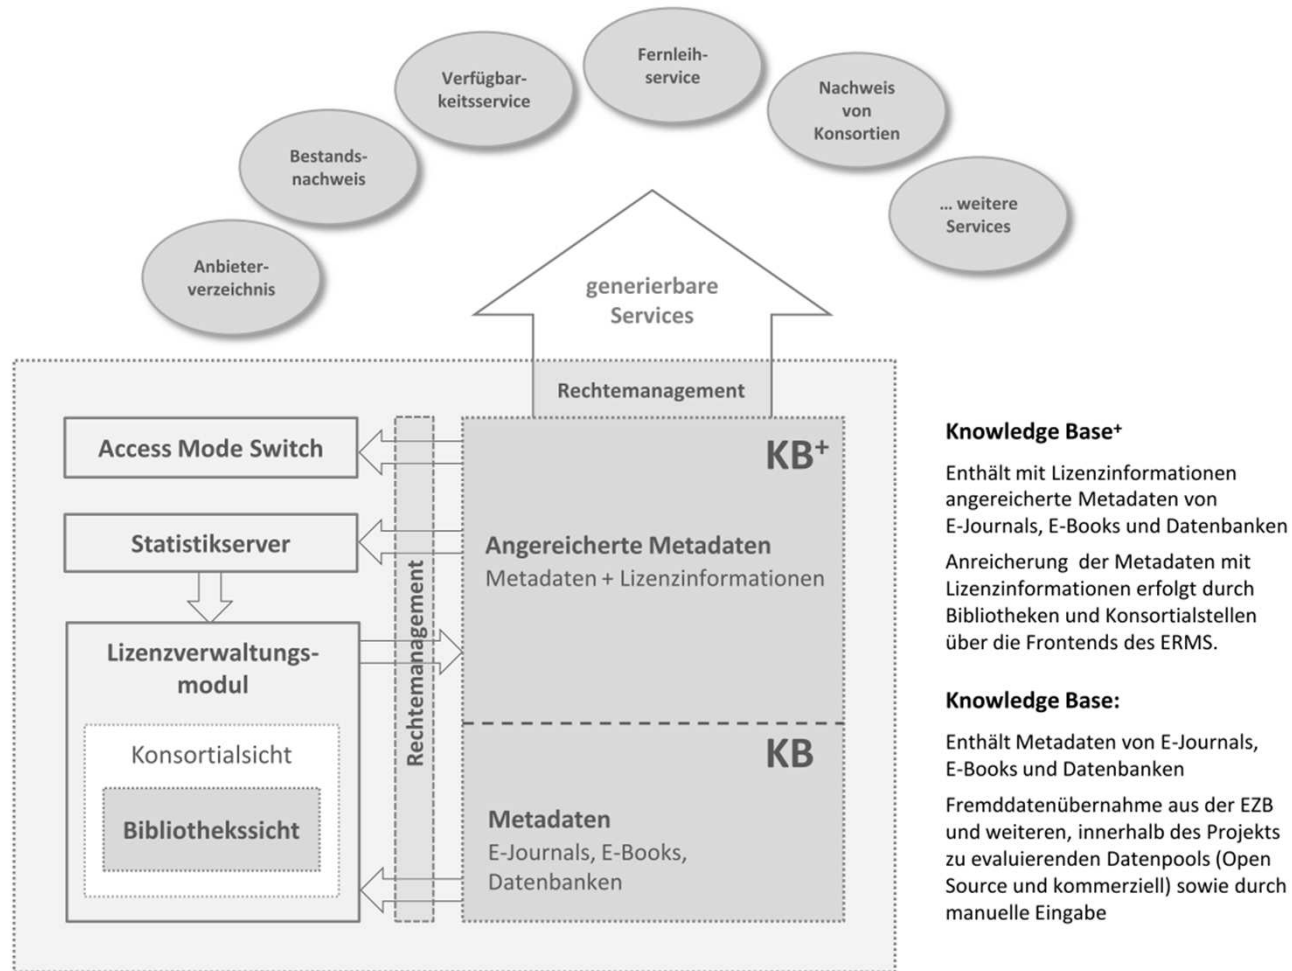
Anbieterverzeichnis

Bestandsnachweis

Verfügbarkeitsservice

Fernleihservice

Nachweis von Konsortien

... weitere Services

generierbare Services

Rechtemanagement

Access Mode Switch

Statistikserver

Lizenzverwaltungsmodul

Konsortialsicht

Bibliothekssicht

Rechtemanagement

$KB^+$

Angereicherte Metadaten
Metadaten + Lizenzinformationen

KB

Metadaten
E-Journals, E-Books, Datenbanken

Knowledge Base$^+$

Enthält mit Lizenzinformationen angereicherte Metadaten von E-Journals, E-Books und Datenbanken

Anreicherung der Metadaten mit Lizenzinformationen erfolgt durch Bibliotheken und Konsortialstellen über die Frontends des ERMS.

Knowledge Base:

Enthält Metadaten von E-Journals, E-Books und Datenbanken

Fremddatenübernahme aus der EZB und weiteren, innerhalb des Projekts zu evaluierenden Datenpools (Open Source und kommerziell) sowie durch manuelle Eingabe